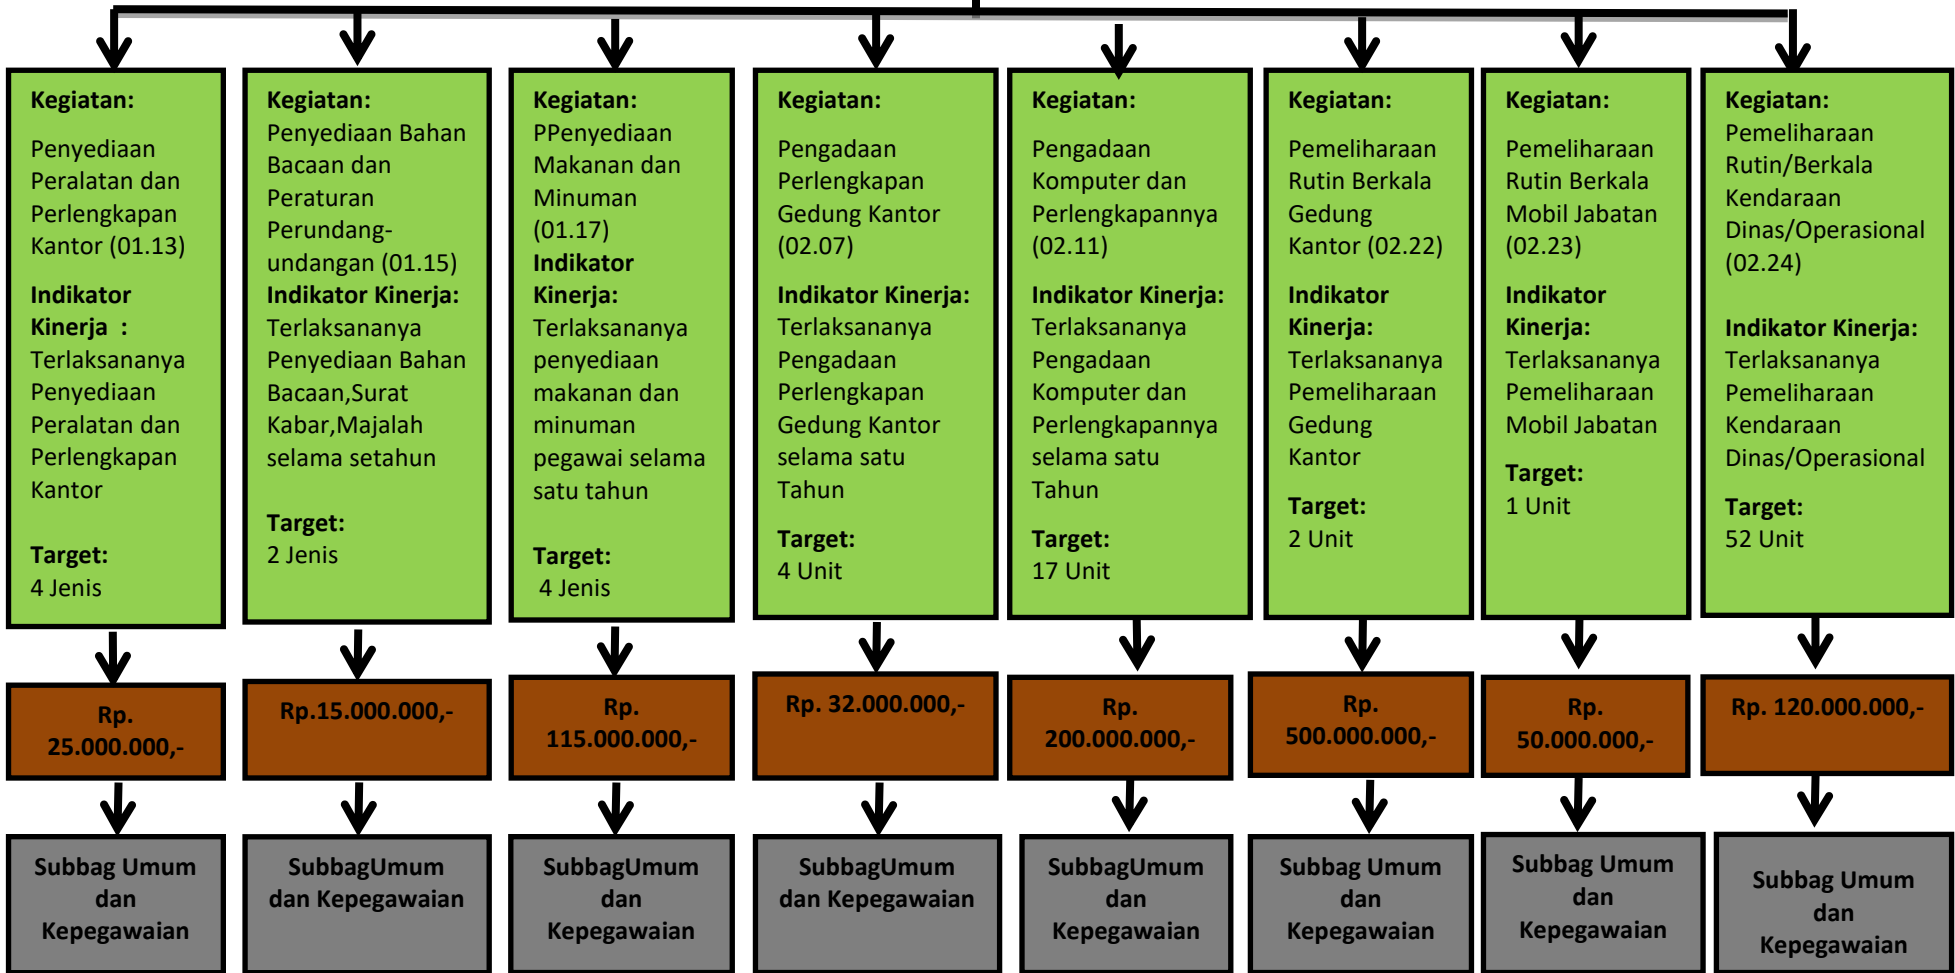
Kegiatan:
Penyediaan Peralatan dan Perlengkapan Kantor (01.13)
Indikator Kinerja : Terlaksananya Penyediaan Peralatan dan Perlengkapan Kantor
Target:
4 Jenis

Rp. 25.000.000,-

Subbag Umum dan Kepegawaian

Kegiatan:
Penyediaan Bahan Bacaan dan Peraturan Perundang-undangan (01.15)
Indikator Kinerja: Terlaksananya Penyediaan Bahan Bacaan,Surat Kabar,Majalah selama setahun
Target:
2 Jenis

Rp.15.000.000,-

SubbagUmum dan Kepegawaian

Kegiatan:
PPenyediaan Makanan dan Minuman (01.17)
Indikator Kinerja: Terlaksananya penyediaan makanan dan minuman pegawai selama satu tahun
Target:
4 Jenis

Rp. 115.000.000,-

SubbagUmum dan Kepegawaian

Kegiatan:
Pengadaan Perlengkapan Gedung Kantor (02.07)
Indikator Kinerja: Terlaksananya Pengadaan Perlengkapan Gedung Kantor selama satu Tahun
Target:
4 Unit

Rp. 32.000.000,-

SubbagUmum dan Kepegawaian

Kegiatan:
Pengadaan Komputer dan Perlengkapannya (02.11)
Indikator Kinerja: Terlaksananya Pengadaan Komputer dan Perlengkapannya selama satu Tahun
Target:
17 Unit

Rp. 200.000.000,-

SubbagUmum dan Kepegawaian

Kegiatan:
Pemeliharaan Rutin Berkala Gedung Kantor (02.22)
Indikator Kinerja: Terlaksananya Pemeliharaan Gedung Kantor
Target:
2 Unit

Rp. 500.000.000,-

Subbag Umum dan Kepegawaian

Kegiatan:
Pemeliharaan Rutin Berkala Mobil Jabatan (02.23)
Indikator Kinerja: Terlaksananya Pemeliharaan Mobil Jabatan
Target:
1 Unit

Rp. 50.000.000,-

Subbag Umum dan Kepegawaian

Kegiatan:
Pemeliharaan Rutin/Berkala Kendaraan Dinas/Operasional (02.24)
Indikator Kinerja: Terlaksananya Pemeliharaan Kendaraan Dinas/Operasional
Target:
52 Unit

Rp. 120.000.000,-

Subbag Umum dan Kepegawaian